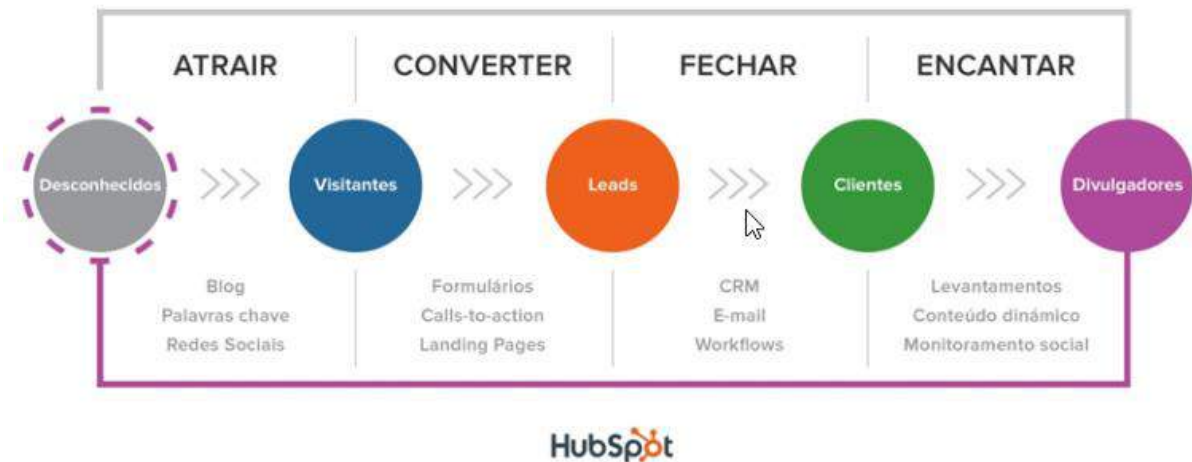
ATRAIR
CONVERTER
FECHAR
ENCANTAR

Desconhecidos
Visitantes
Leads
Clientes
Divulgadores

Blog
Palavras chave
Redes Sociais

Formulários
Calls-to-action
Landing Pages

CRM
E-mail
Workflows

Levantamentos
Conteúdo dinâmico
Monitoramento social

HubSpot